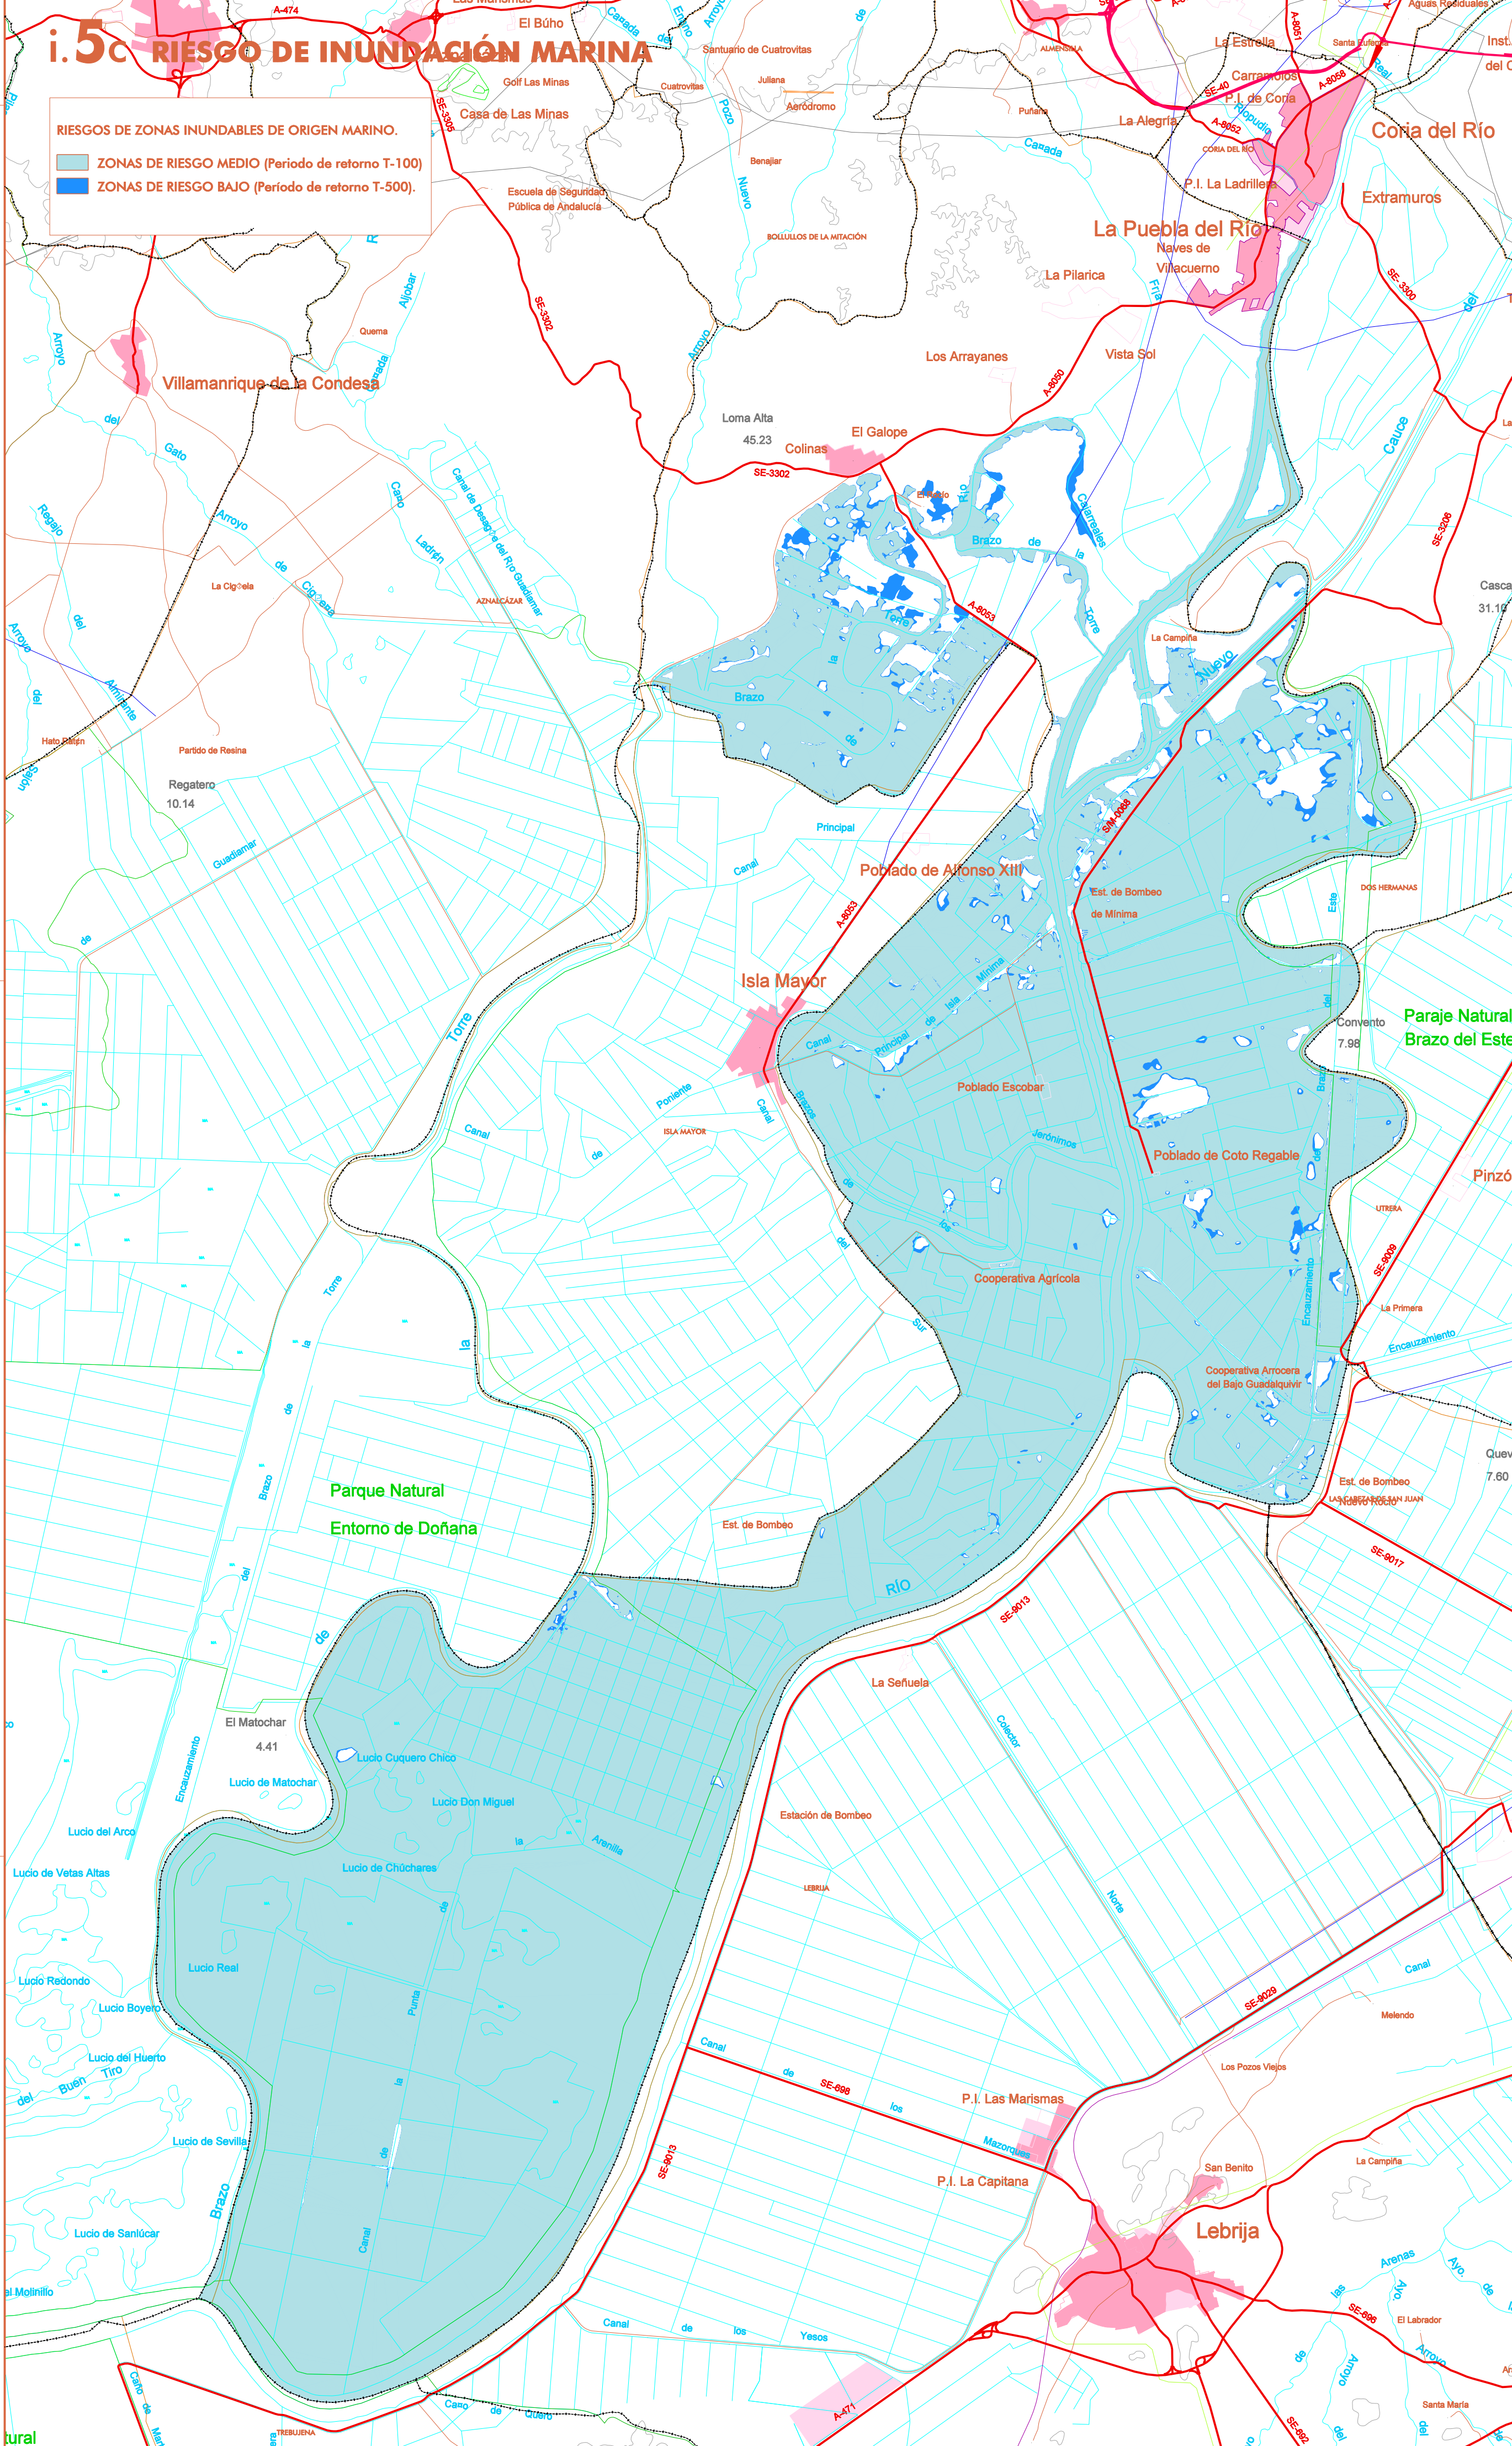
i.5c RIESGO DE INUNDACIÓN MARINA

RIESGOS DE ZONAS INUNDABLES DE ORIGEN MARINO.
ZONAS DE RIESGO MEDIO (Periodo de retorno T-100)
ZONAS DE RIESGO BAJO (Periodo de retorno T-500).

A-474
El Búho
Santuario de Cuatrovitas
Golf Las Minas
Cuatrovitas
Juliana
Aeródromo
Casa de Las Minas
SE-3305
Benajiar
Escuela de Seguridad Pública de Andalucía
BOLLULLOS DE LA MITACIÓN
La Estrella
Santa Eufemia
ALMENSILLA
Carrambolos
P.I. de Coria
Puñana
La Alegría
Coria del Río
CORIA DEL RÍO
P.I. La Ladrillera
Extramuros
La Puebla del Río
Naves de Villacuerno
La Pilarica
SE-3300
Quema
Aljobar
SE-3302
Villamanrique de la Condesa
Los Arrayanes
Vista Sol
A-8050
Loma Alta
45.23
El Galope
Colinas
SE-3302
La Cigüeña
AZNALCÁZAR
Canal de Desagüe del Río Guadiamar
A-8053
Brazo de la Torre
La Campiña
Cauce
SE-3206
Casca
31.10
Hato Ratón
Partido de Resina
Regatero
10.14
Guadiamar
Principal
Poblado de Alfonso XIII
SM-3068
Est. de Bombeo de Mínima
DOS HERMANAS
Isla Mayor
Convento
7.98
Paraje Natural Brazo del Este
Canal Principal de Isla Mínima
Poblado Escobar
Canal de Poniente
ISLA MAYOR
Jerónimos
Poblado de Coto Regable
Pinzó
UTRERA
Cooperativa Agrícola
SE-9009
La Primera
Encauzamiento
Cooperativa Arrocera del Bajo Guadalquivir
Quev
7.60
Est. de Bombeo
LAS CABEZAS DE SAN JUAN
Parque Natural
Entorno de Doñana
Est. de Bombeo
RÍO
SE-9017
SE-9013
La Señuela
Colector
El Matochar
4.41
Lucio Cuquero Chico
Lucio de Matochar
Lucio Don Miguel
Lucio del Arco
Estación de Bombeo
Lucio de Vetas Altas
Lucio de Chúchares
LEBRIJA
Lucio Redondo
Lucio Real
Lucio Boyero
Lucio del Huerto
Buen Tiro
Canal
Melendo
SE-9029
Los Pozos Viejos
SE-698
P.I. Las Marismas
Lucio de Sevilla
P.I. La Capitana
San Benito
La Campiña
Lebrija
Lucio de Sanlúcar
El Molinillo
Arenas
SE-696
El Labrador
Canal de los Yesos
A-471
Santa María
TREBUJENA
SE-692